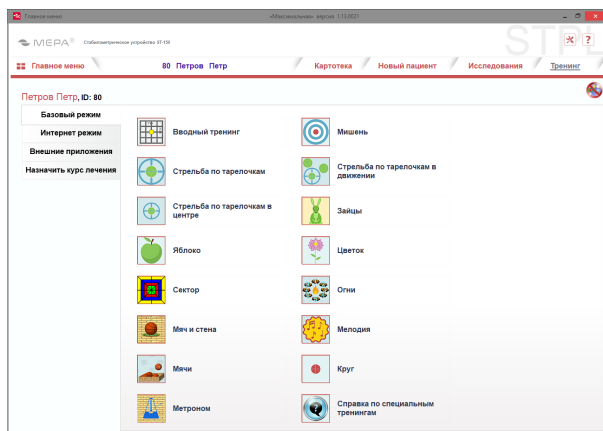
Главное меню «Максимальная» версия 1.13.0021

МЕРА® Стабилометрическое устройство ST-150

STPL

Главное меню 80 Петров Петр Картотека Новый пациент Исследования Тренинг

Петров Петр, ID: 80

Базовый режим
Интернет режим
Внешние приложения
Назначить курс лечения

Вводный тренинг
Мишень
Стрельба по тарелочкам
Стрельба по тарелочкам в движении
Стрельба по тарелочкам в центре
Зайцы
Яблоко
Цветок
Сектор
Огни
Мяч и стена
Мелодия
Мячи
Круг
Метроном
Справка по специальным тренингам